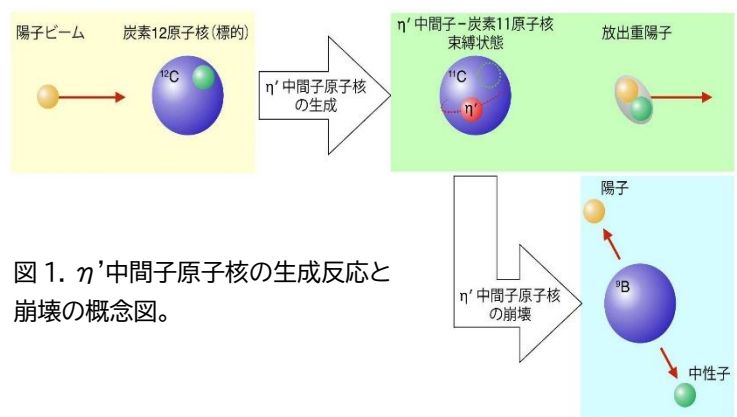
陽子ビーム

炭素12原子核(標的)

$^{12}C$

η' 中間子原子核の生成

η' 中間子−炭素11原子核束縛状態

$^{11}C$

η'

放出重陽子

η' 中間子原子核の崩壊

陽子

$^{9}B$

中性子

図 1. η'中間子原子核の生成反応と崩壊の概念図。